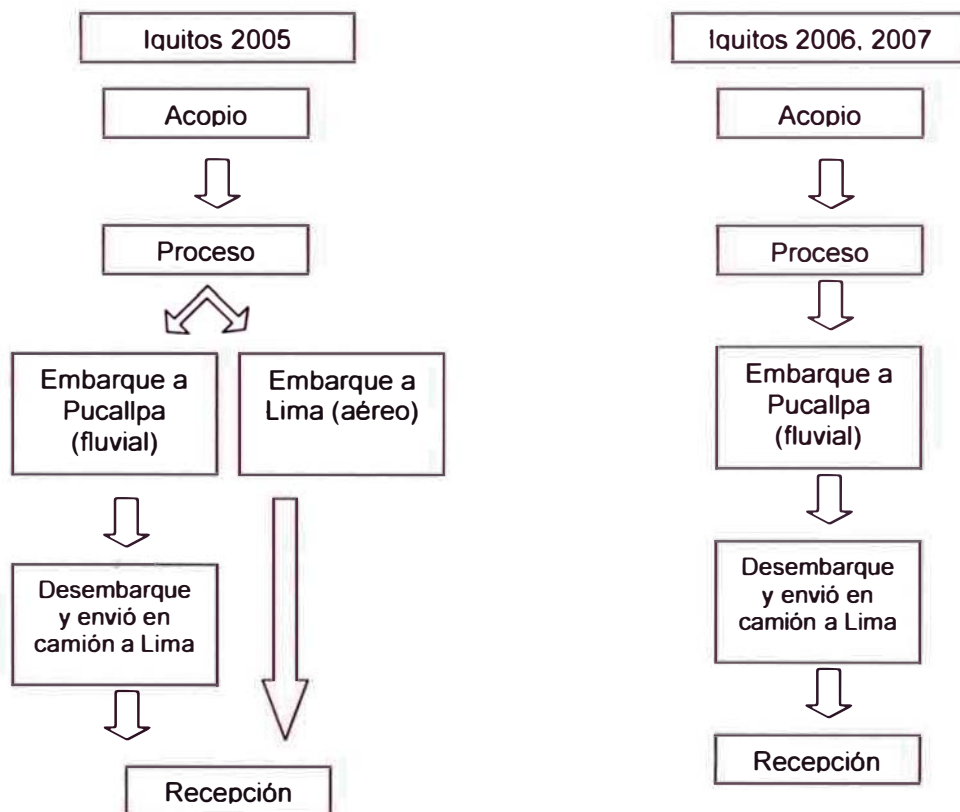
Iquitos 2005

Acopio

Proceso

Embarque a Pucallpa (fluvial)

Embarque a Lima (aéreo)

Desembarque y envió en camión a Lima

Recepción

Iquitos 2006, 2007

Acopio

Proceso

Embarque a Pucallpa (fluvial)

Desembarque y envió en camión a Lima

Recepción